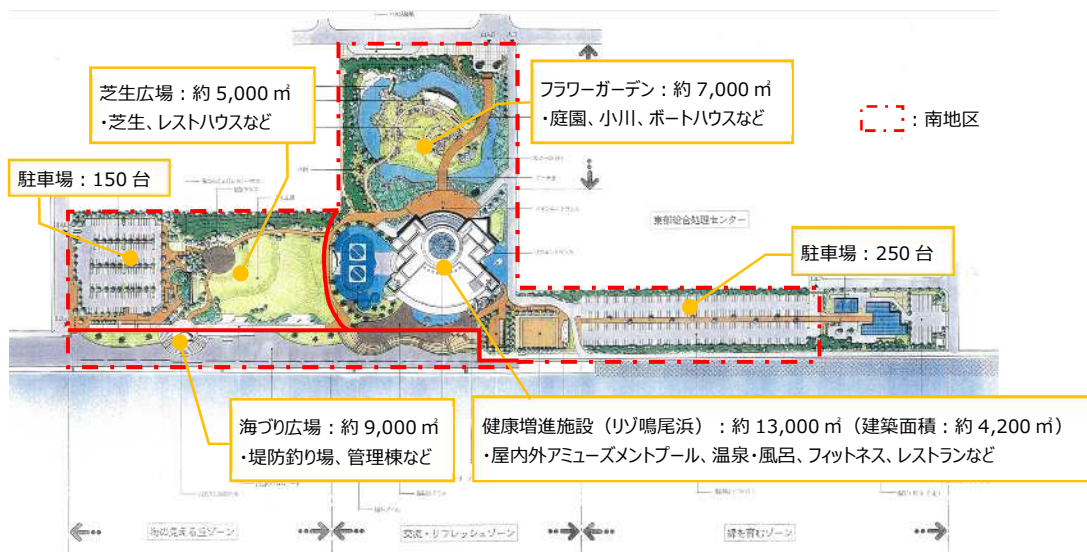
芝生広場：約 5,000 ㎡
・芝生、レストハウスなど

フラワーガーデン：約 7,000 ㎡
・庭園、小川、ボートハウスなど

：南地区

駐車場：150 台

東部総合処理センター

駐車場：250 台

海づり広場：約 9,000 ㎡
・堤防釣り場、管理棟など

健康増進施設（リゾ鳴尾浜）：約 13,000 ㎡（建築面積：約 4,200 ㎡）
・屋内外アミューズメントプール、温泉・風呂、フィットネス、レストランなど

海が見える街ゾーン

交流・リフレッシュゾーン

緑を育むゾーン